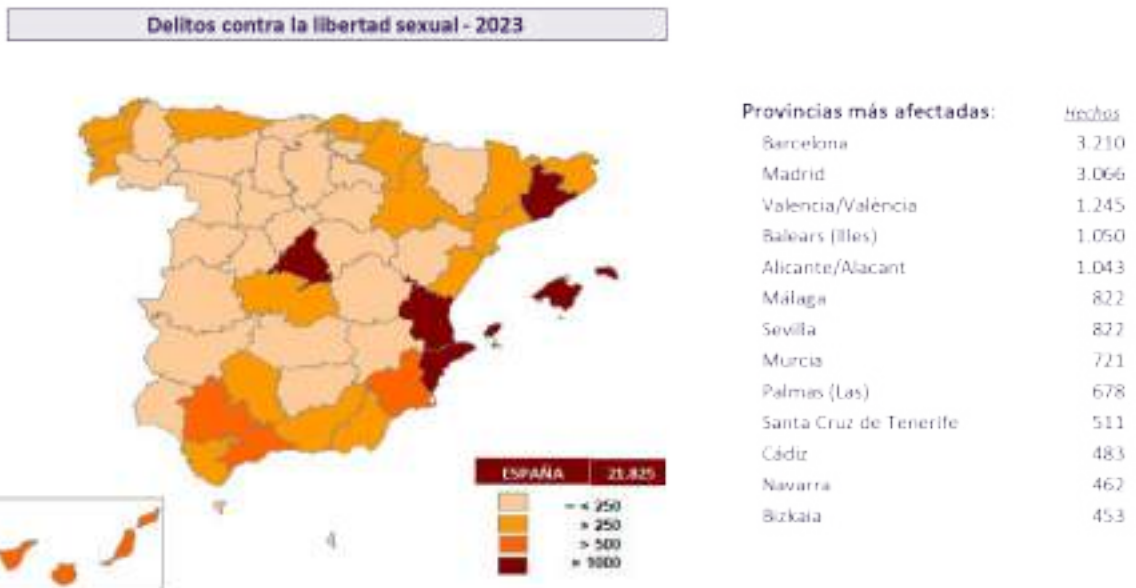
Delitos contra la libertad sexual - 2023

ESPAÑA 21.825

=< 250
> 250
> 500
> 1000

Provincias más afectadas: Hechos

| | |
|---|---|
| Barcelona | 3.210 |
| Madrid | 3.066 |
| Valencia/València | 1.245 |
| Balears (Illes) | 1.050 |
| Alicante/Alacant | 1.043 |
| Málaga | 822 |
| Sevilla | 822 |
| Murcia | 721 |
| Palmas (Las) | 678 |
| Santa Cruz de Tenerife | 511 |
| Cádiz | 483 |
| Navarra | 462 |
| Bizkaia | 453 |